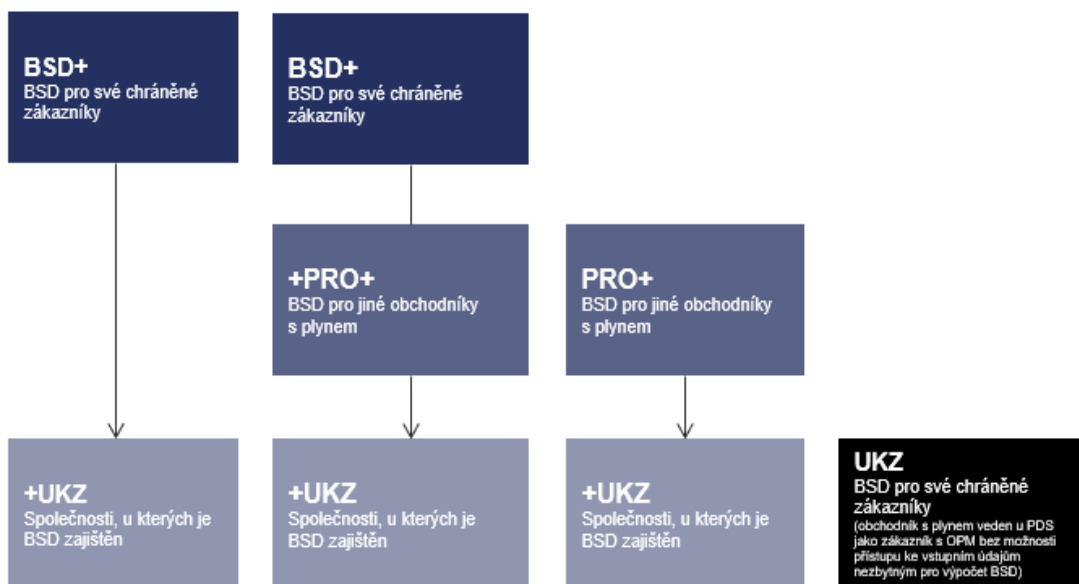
BSD+
BSD pro své chráněné zákazníky

BSD+
BSD pro své chráněné zákazníky

+PRO+
BSD pro jiné obchodníky s plynem

PRO+
BSD pro jiné obchodníky s plynem

+UKZ
Společnosti, u kterých je BSD zajištěn

+UKZ
Společnosti, u kterých je BSD zajištěn

+UKZ
Společnosti, u kterých je BSD zajištěn

UKZ
BSD pro své chráněné zákazníky
(obchodník s plynem veden u PDS jako zákazník s OPM bez možnosti přístupu ke vstupním údajům nezbytným pro výpočet BSD)